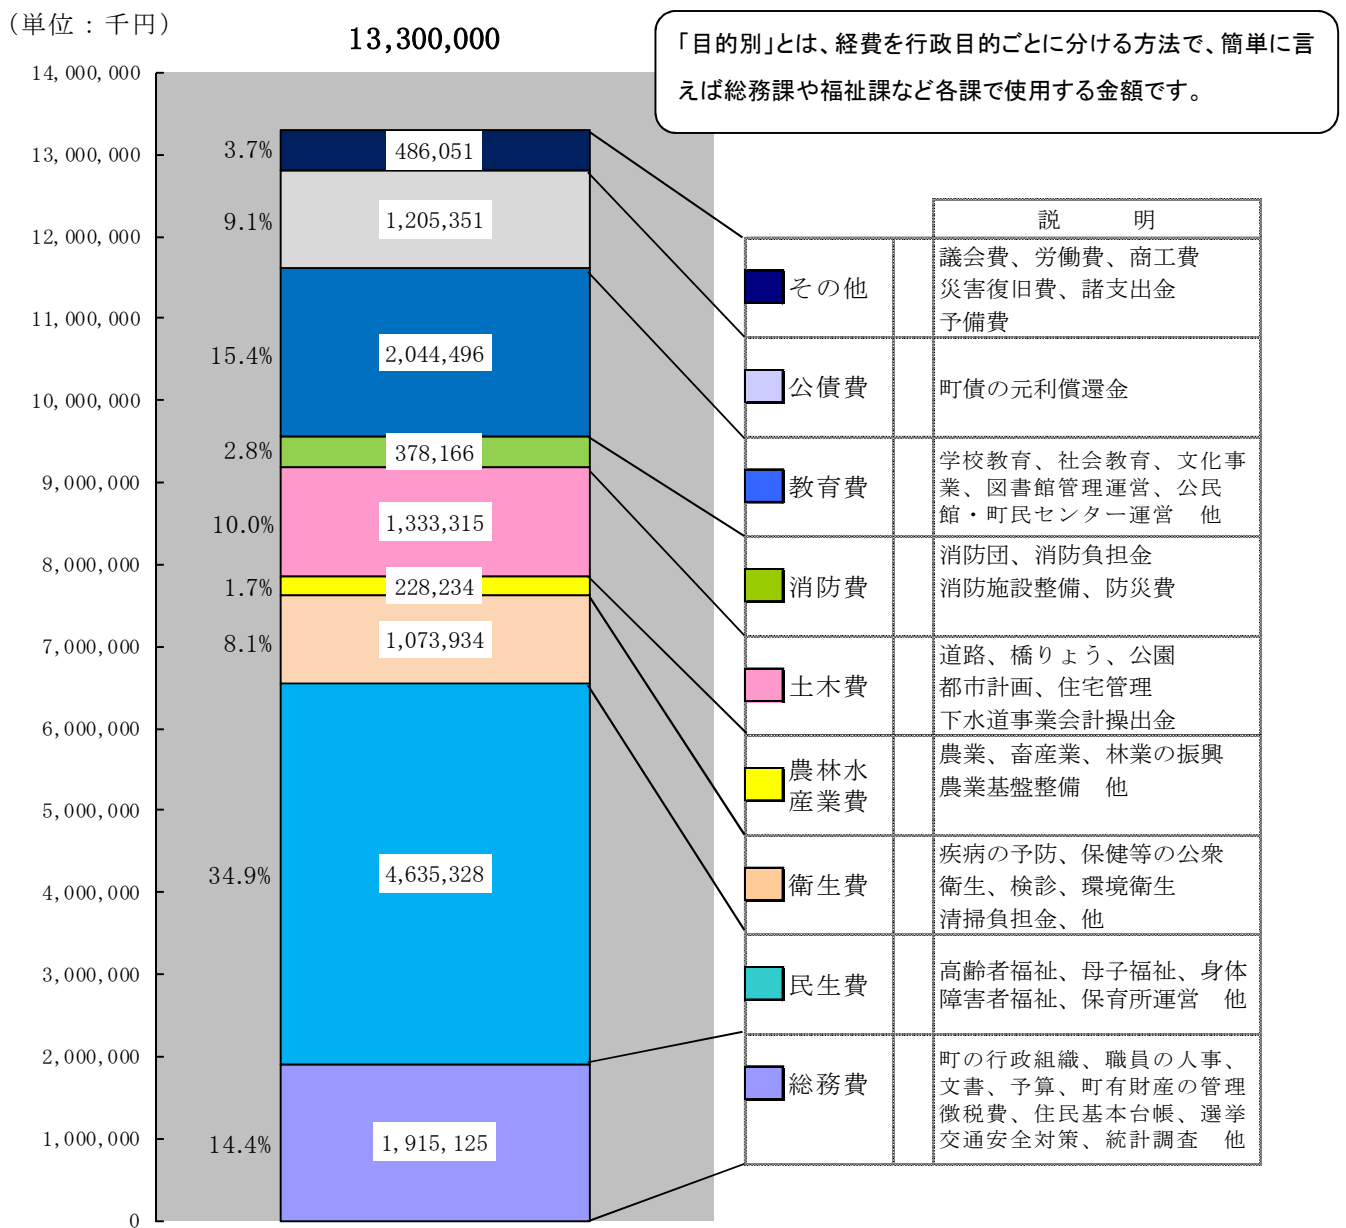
（単位：千円）

13,300,000

「目的別」とは、経費を行政目的ごとに分ける方法で、簡単に言えば総務課や福祉課など各課で使用する金額です。

14,000,000
13,000,000
12,000,000
11,000,000
10,000,000
9,000,000
8,000,000
7,000,000
6,000,000
5,000,000
4,000,000
3,000,000
2,000,000
1,000,000
0

3.7% 486,051
9.1% 1,205,351
15.4% 2,044,496
2.8% 378,166
10.0% 1,333,315
1.7% 228,234
8.1% 1,073,934
34.9% 4,635,328
14.4% 1,915,125

| | 説　　明 |
|---|---|
| その他 | 議会費、労働費、商工費 災害復旧費、諸支出金 予備費 |
| 公債費 | 町債の元利償還金 |
| 教育費 | 学校教育、社会教育、文化事業、図書館管理運営、公民館・町民センター運営　他 |
| 消防費 | 消防団、消防負担金 消防施設整備、防災費 |
| 土木費 | 道路、橋りょう、公園 都市計画、住宅管理 下水道事業会計操出金 |
| 農林水産業費 | 農業、畜産業、林業の振興 農業基盤整備　他 |
| 衛生費 | 疾病の予防、保健等の公衆衛生、検診、環境衛生 清掃負担金、他 |
| 民生費 | 高齢者福祉、母子福祉、身体障害者福祉、保育所運営　他 |
| 総務費 | 町の行政組織、職員の人事、文書、予算、町有財産の管理 徴税費、住民基本台帳、選挙 交通安全対策、統計調査　他 |